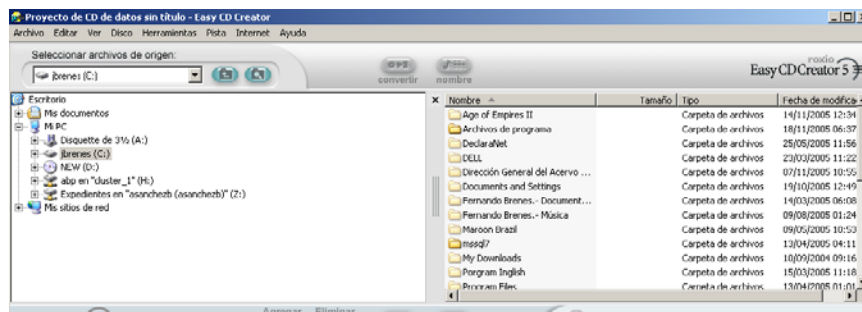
Proyecto de CD de datos sin título - Easy CD Creator

Archivo Editar Ver Disco Herramientas Pista Internet Ayuda

Seleccionar archivos de origen:

jbrenes (C:)

convertir nombre

roxio
Easy CD Creator 5

Escritorio
Mis documentos
Mi PC
Disquette de 3½ (A:)
jbrenes (C:)
NEW (D:)
abp en "cluster_1" (H:)
Expedientes en "asanchezb (asanchezb)" (Z:)
Mis sitios de red

| Nombre | Tamaño | Tipo | Fecha de modifica |
|---|---|---|---|
| Age of Empires II | | Carpeta de archivos | 14/11/2005 12:34 |
| Archivos de programa | | Carpeta de archivos | 18/11/2005 06:37 |
| DeclaraNet | | Carpeta de archivos | 25/05/2005 11:56 |
| DELL | | Carpeta de archivos | 23/03/2005 11:22 |
| Dirección General del Acervo ... | | Carpeta de archivos | 07/11/2005 10:55 |
| Documents and Settings | | Carpeta de archivos | 19/10/2005 12:49 |
| Fernando Brenes.- Document... | | Carpeta de archivos | 14/03/2005 06:08 |
| Fernando Brenes.- Música | | Carpeta de archivos | 09/08/2005 01:24 |
| Maroon Brazil | | Carpeta de archivos | 09/05/2005 10:53 |
| mssql7 | | Carpeta de archivos | 13/04/2005 04:11 |
| My Downloads | | Carpeta de archivos | 10/09/2004 09:16 |
| Porgram Inglish | | Carpeta de archivos | 15/03/2005 11:18 |
| Program Files | | Carpeta de archivos | 13/04/2005 01:01 |

Agregar Eliminar